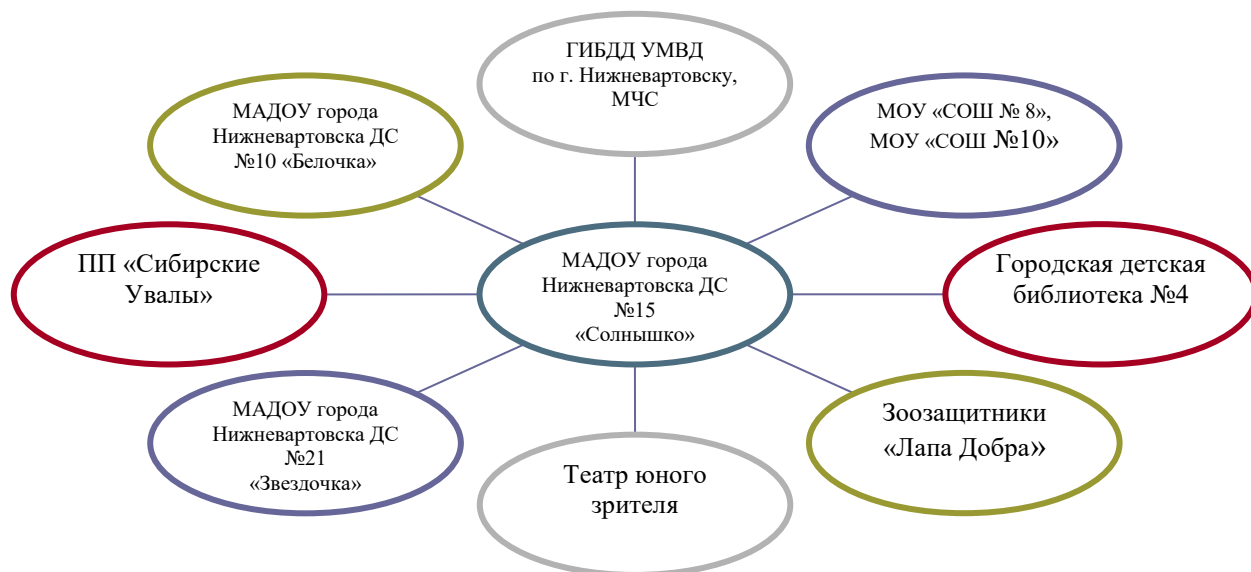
ГИБДД УМВД по г. Нижневартовску, МЧС

МАДОУ города Нижневартовска ДС №10 «Белочка»

МОУ «СОШ № 8», МОУ «СОШ №10»

ПП «Сибирские Увалы»

МАДОУ города Нижневартовска ДС №15 «Солнышко»

Городская детская библиотека №4

МАДОУ города Нижневартовска ДС №21 «Звездочка»

Зоозащитники «Лапа Добра»

Театр юного зрителя